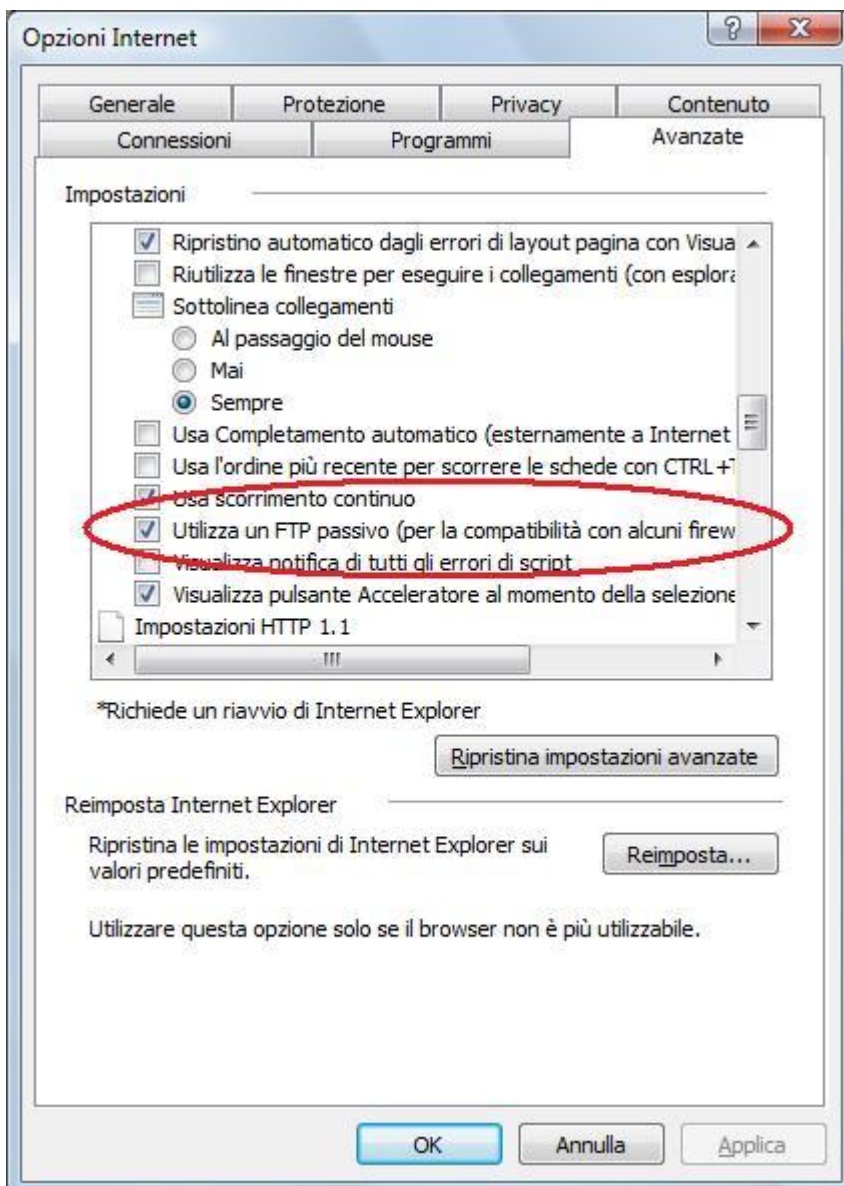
Opzioni Internet

?

X

Generale

Protezione

Privacy

Contenuto

Connessioni

Programmi

Avanzate

Impostazioni

Ripristino automatico dagli errori di layout pagina con Visua

Riutilizza le finestre per eseguire i collegamenti (con esplora

Sottolinea collegamenti

Al passaggio del mouse

Mai

Sempre

Usa Completamento automatico (esternamente a Internet

Usa l'ordine più recente per scorrere le schede con CTRL+T

Usa scorrimento continuo

Utilizza un FTP passivo (per la compatibilità con alcuni firew

Visualizza notifica di tutti gli errori di script

Visualizza pulsante Acceleratore al momento della selezione

Impostazioni HTTP 1.1

*Richiede un riavvio di Internet Explorer

Ripristina impostazioni avanzate

Reimposta Internet Explorer

Ripristina le impostazioni di Internet Explorer sui valori predefiniti.

Reimposta...

Utilizzare questa opzione solo se il browser non è più utilizzabile.

OK

Annulla

Applica